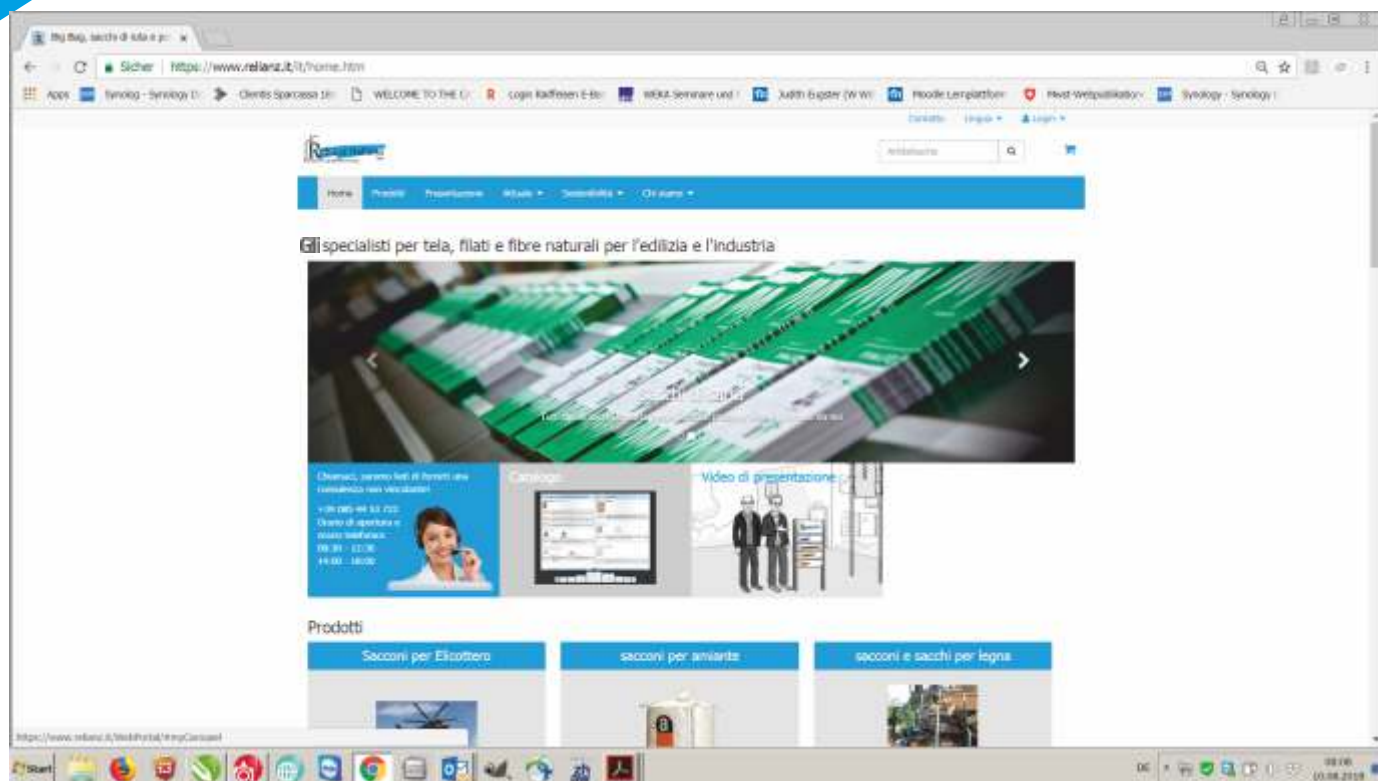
Big Bag, sacchi di iuta e p... ×

Sicher | https://www.relianz.it/it/home.htm

Apps | Synology - Synology D | Cliente Sparcassa | WELCOME TO THE | Login Raiffeisen E-Ba | WEKA Seminare und | Judith Eugster | Moodle Lernplattform | Synology - Synology

Contatto | Lingua ▾ | Login ▾

Home | Prodotti | Presentazione | Attuale ▾ | Sostenibilità ▾ | Chi siamo ▾

Gli specialisti per tela, filati e fibre naturali per l'edilizia e l'industria

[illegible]

Chiamaci, saremo lieti di fornirti una consulenza non vincolante!

+39 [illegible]
Orario di apertura e orario telefonico
08:30 - 12:30
14:00 - 18:00

Catalogo

Video di presentazione

Prodotti

Sacconi per Elicottero

sacconi per amianto

sacconi e sacchi per legna

https://www.relianz.it/WebPortal/#myCarousel

Start

DE

10.08.2018